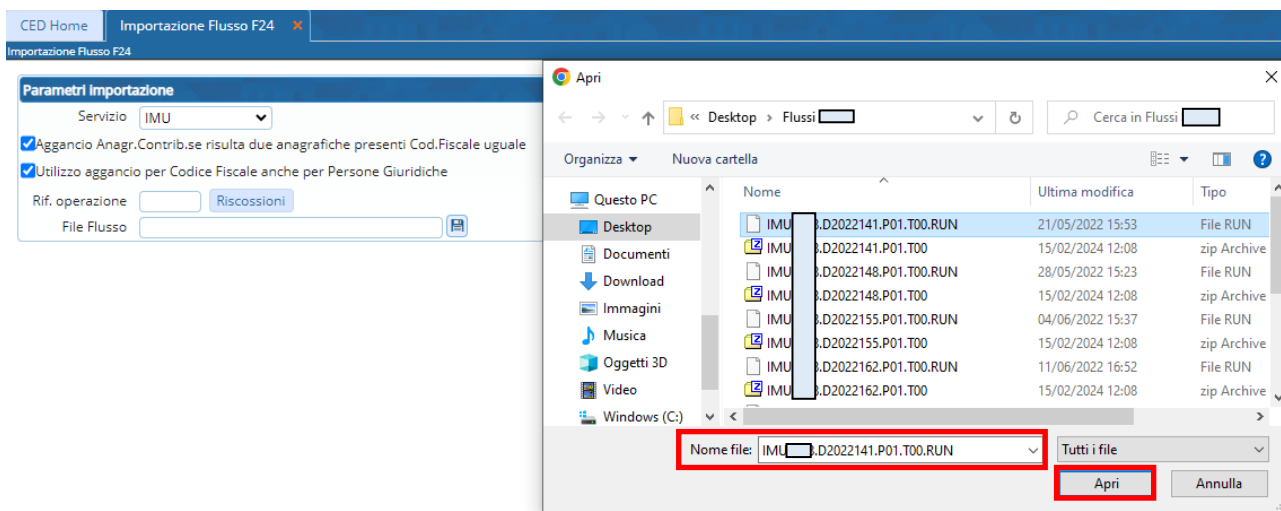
CED Home | Importazione Flusso F24 ×

Importazione Flusso F24

Parametri importazione

Servizio IMU

Aggancio Anagr.Contrib.se risulta due anagrafiche presenti Cod.Fiscale uguale

Utilizzo aggancio per Codice Fiscale anche per Persone Giuridiche

Rif. operazione Riscossioni

File Flusso

Apri

« Desktop › Flussi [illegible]

Cerca in Flussi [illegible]

Organizza ▾ Nuova cartella

Questo PC
Desktop
Documenti
Download
Immagini
Musica
Oggetti 3D
Video
Windows (C:)

| Nome | Ultima modifica | Tipo |
|---|---|---|
| IMU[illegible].D2022141.P01.T00.RUN | 21/05/2022 15:53 | File RUN |
| IMU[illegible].D2022141.P01.T00 | 15/02/2024 12:08 | zip Archive |
| IMU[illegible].D2022148.P01.T00.RUN | 28/05/2022 15:23 | File RUN |
| IMU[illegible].D2022148.P01.T00 | 15/02/2024 12:08 | zip Archive |
| IMU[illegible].D2022155.P01.T00.RUN | 04/06/2022 15:37 | File RUN |
| IMU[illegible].D2022155.P01.T00 | 15/02/2024 12:08 | zip Archive |
| IMU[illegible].D2022162.P01.T00.RUN | 11/06/2022 16:52 | File RUN |
| IMU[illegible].D2022162.P01.T00 | 15/02/2024 12:08 | zip Archive |

Nome file: IMU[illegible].D2022141.P01.T00.RUN

Tutti i file

Apri Annulla